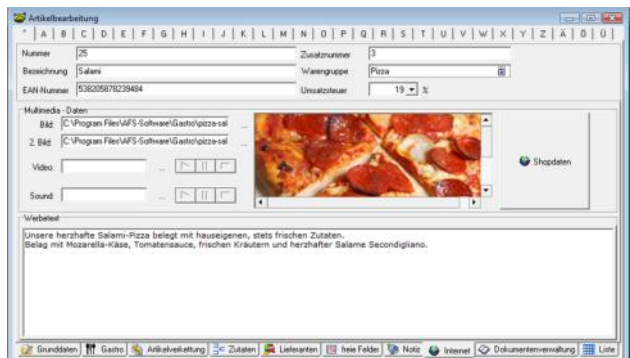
Artikelbearbeitung

* A B C D E F G H I J K L M N O P Q R S T U V W X Y Z Ä Ö Ü

Nummer 25
Zusatznummer 3
Bezeichnung Salami
Warengruppe Pizza
EAN-Nummer 538205878239484
Umsatzsteuer 19 %

Multimedia - Daten
Bild: C:\Program Files\AFS-Software\Gastro\pizza-sal ...
2. Bild: C:\Program Files\AFS-Software\Gastro\pizza-sal ...
Video: ...
Sound: ...

Shopdaten

Werbetext
Unsere herzhafte Salami-Pizza belegt mit hauseigenen, stets frischen Zutaten.
Belag mit Mozarella-Käse, Tomatensauce, frischen Kräutern und herzhafter Salame Secondigliano.

Grunddaten | Gastro | Artikelverkettung | Zutaten | Lieferanten | freie Felder | Notiz | Internet | Dokumentenverwaltung | Liste